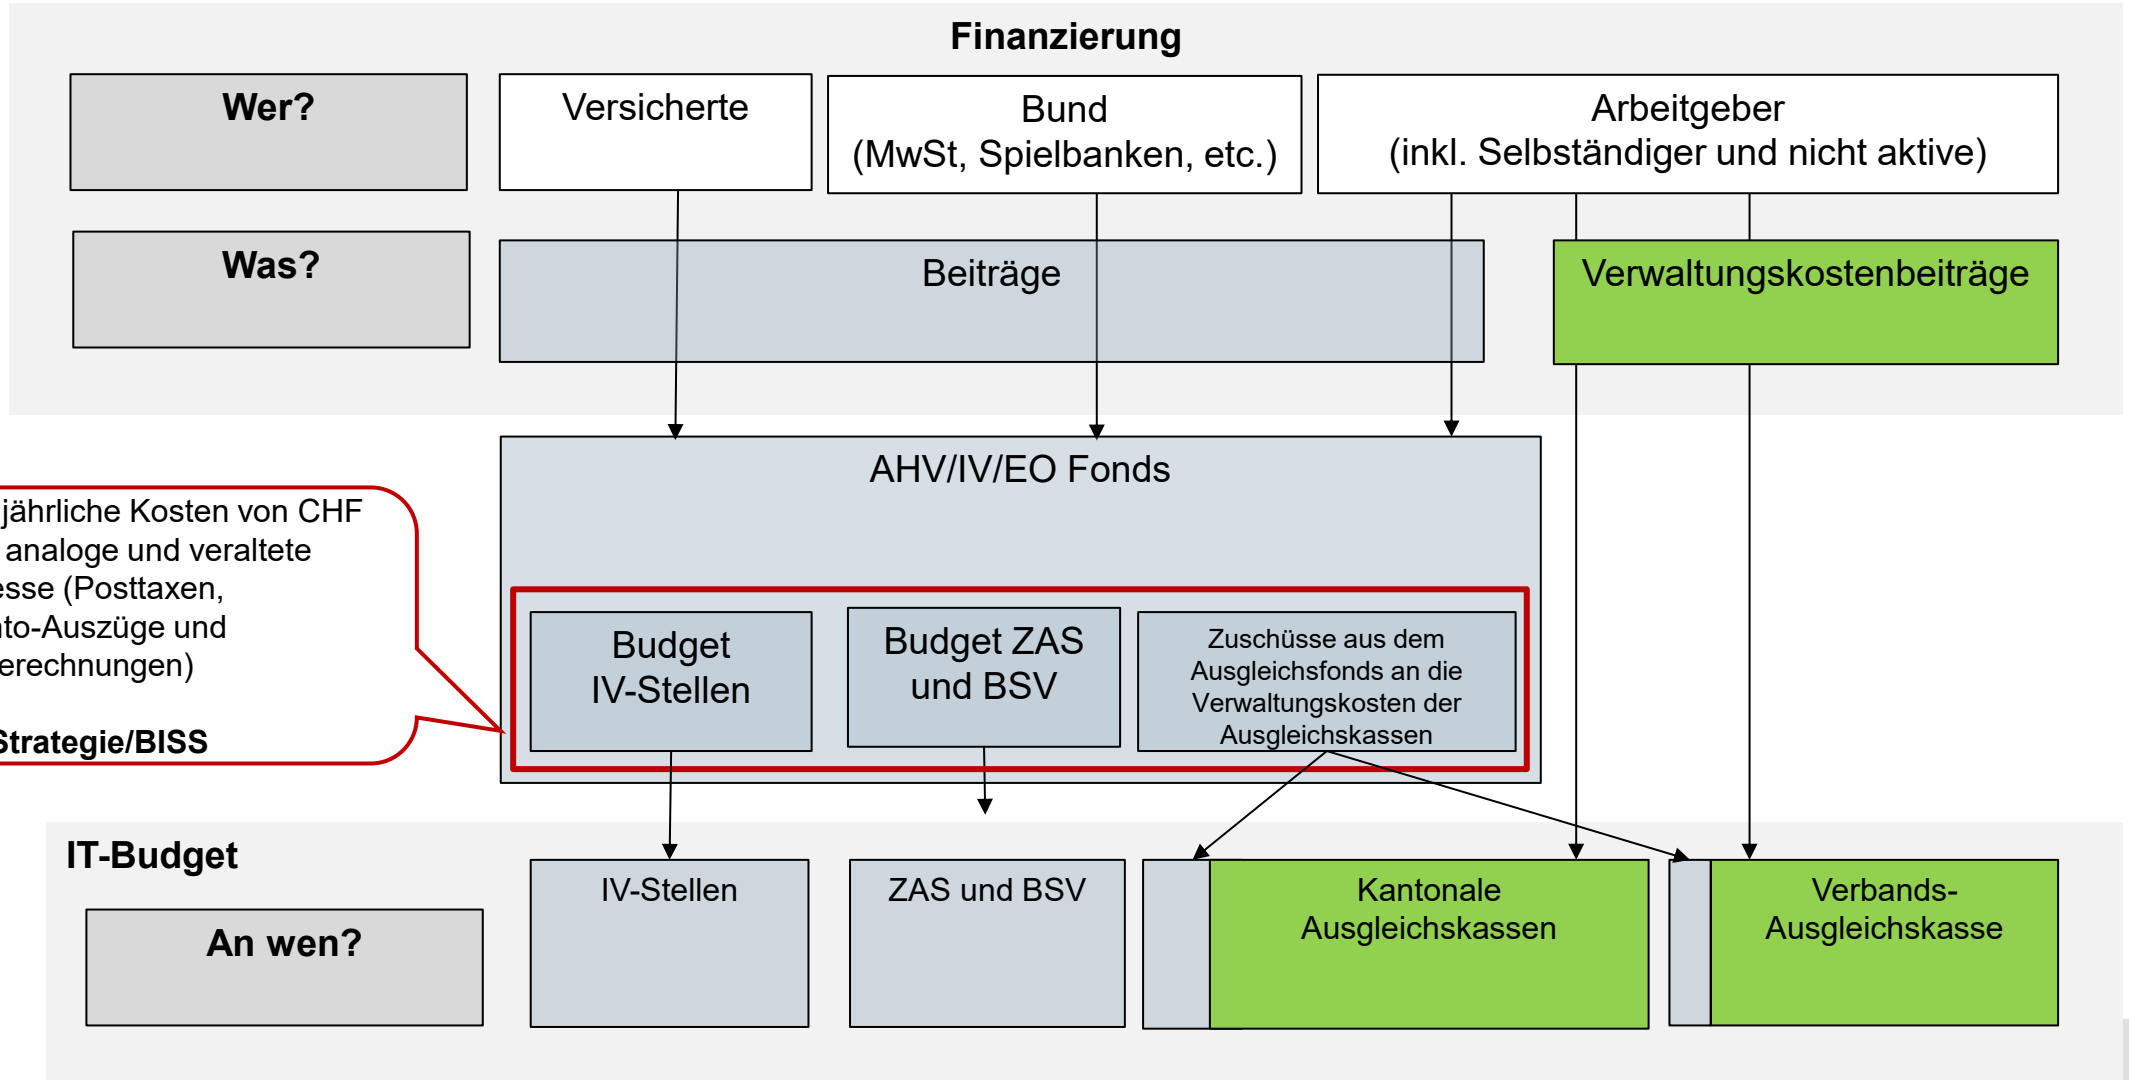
Finanzierung

Wer?

Versicherte

Bund
(MwSt, Spielbanken, etc.)

Arbeitgeber
(inkl. Selbständiger und nicht aktive)

Was?

Beiträge

Verwaltungskostenbeiträge

AHV/IV/EO Fonds

jährliche Kosten von CHF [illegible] analoge und veraltete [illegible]esse (Posttaxen, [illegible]to-Auszüge und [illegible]erechnungen)

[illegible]Strategie/BISS

Budget
IV-Stellen

Budget ZAS
und BSV

Zuschüsse aus dem Ausgleichsfonds an die Verwaltungskosten der Ausgleichskassen

IT-Budget

An wen?

IV-Stellen

ZAS und BSV

Kantonale
Ausgleichskassen

Verbands-
Ausgleichskasse